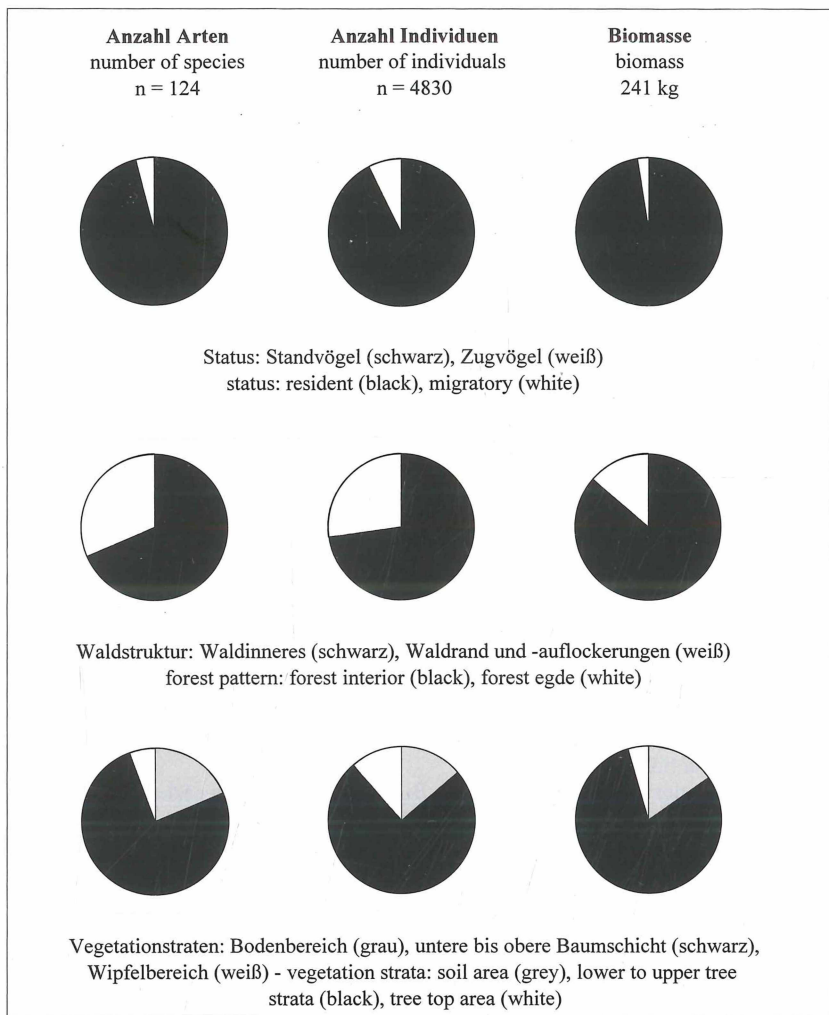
**Anzahl Arten**
number of species
n = 124

**Anzahl Individuen**
number of individuals
n = 4830

**Biomasse**
biomass
241 kg

Status: Standvögel (schwarz), Zugvögel (weiß)
status: resident (black), migratory (white)

Waldstruktur: Waldinneres (schwarz), Waldrand und -auflockerungen (weiß)
forest pattern: forest interior (black), forest egde (white)

Vegetationstraten: Bodenbereich (grau), untere bis obere Baumschicht (schwarz), Wipfelbereich (weiß) - vegetation strata: soil area (grey), lower to upper tree strata (black), tree top area (white)